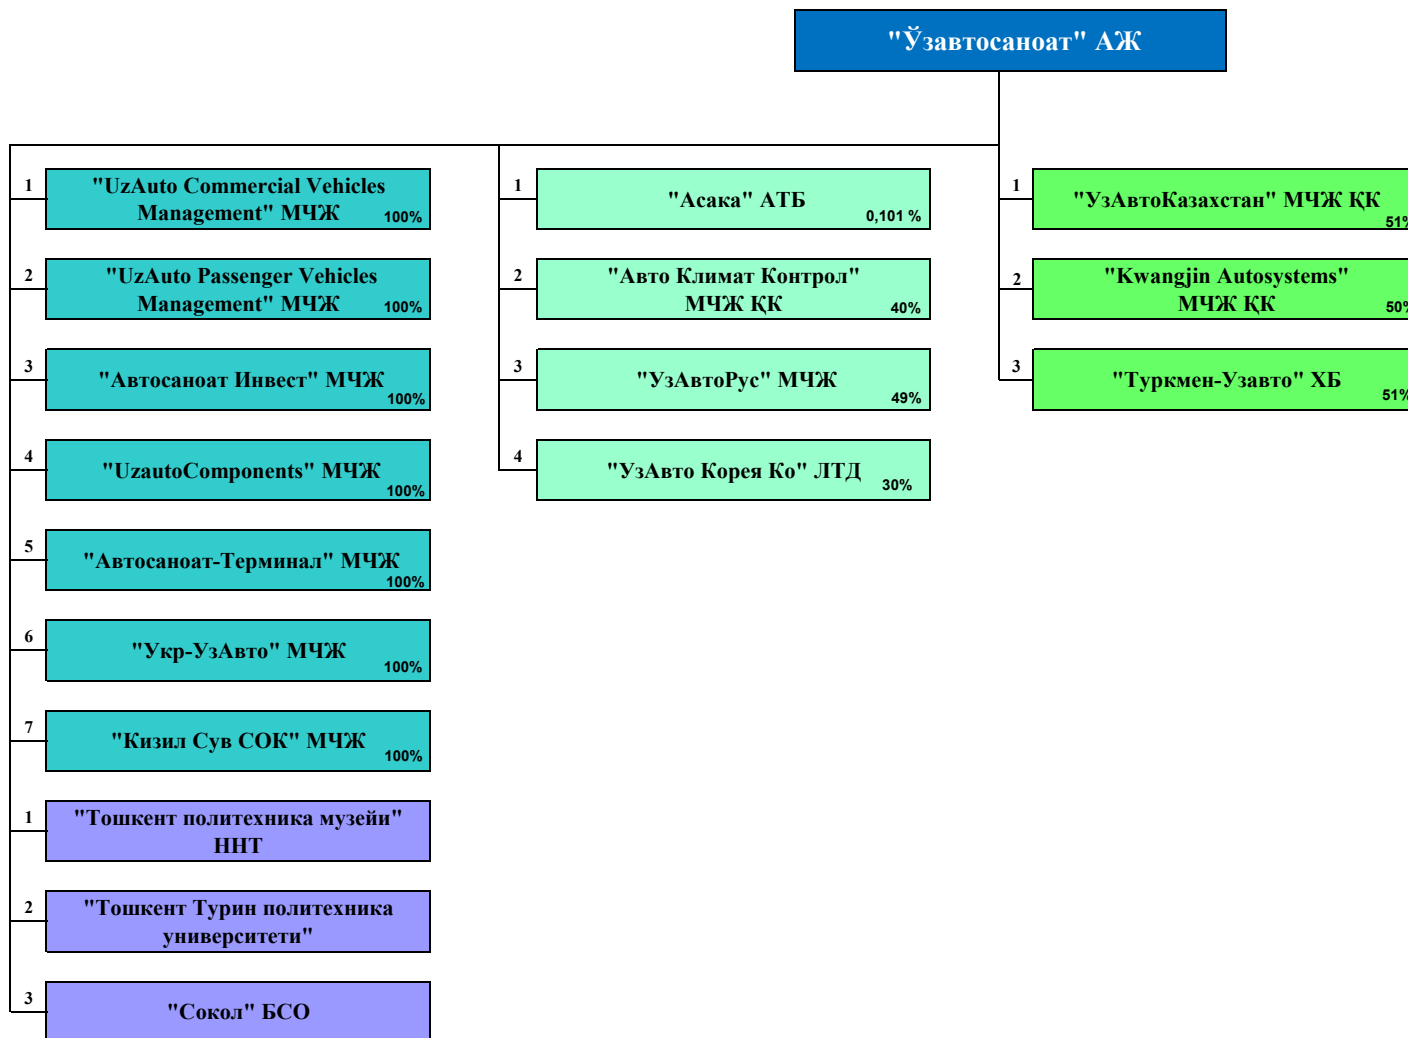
"Ўзавтосаноат" АЖ

1 "UzAuto Commercial Vehicles Management" МЧЖ 100%

2 "UzAuto Passenger Vehicles Management" МЧЖ 100%

3 "Автосаноат Инвест" МЧЖ 100%

4 "UzautoComponents" МЧЖ 100%

5 "Автосаноат-Терминал" МЧЖ 100%

6 "Укр-УзАвто" МЧЖ 100%

7 "Кизил Сув СОК" МЧЖ 100%

1 "Тошкент политехника музейи" ННТ

2 "Тошкент Турин политехника университети"

3 "Сокол" БСО

1 "Асака" АТБ 0,101 %

2 "Авто Климат Контрол" МЧЖ ҚК 40%

3 "УзАвтоРус" МЧЖ 49%

4 "УзАвто Корея Ко" ЛТД 30%

1 "УзАвтоКазахстан" МЧЖ ҚК 51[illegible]

2 "Kwangjin Autosystems" МЧЖ ҚК 50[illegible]

3 "Туркмен-Узавто" ХБ 51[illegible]